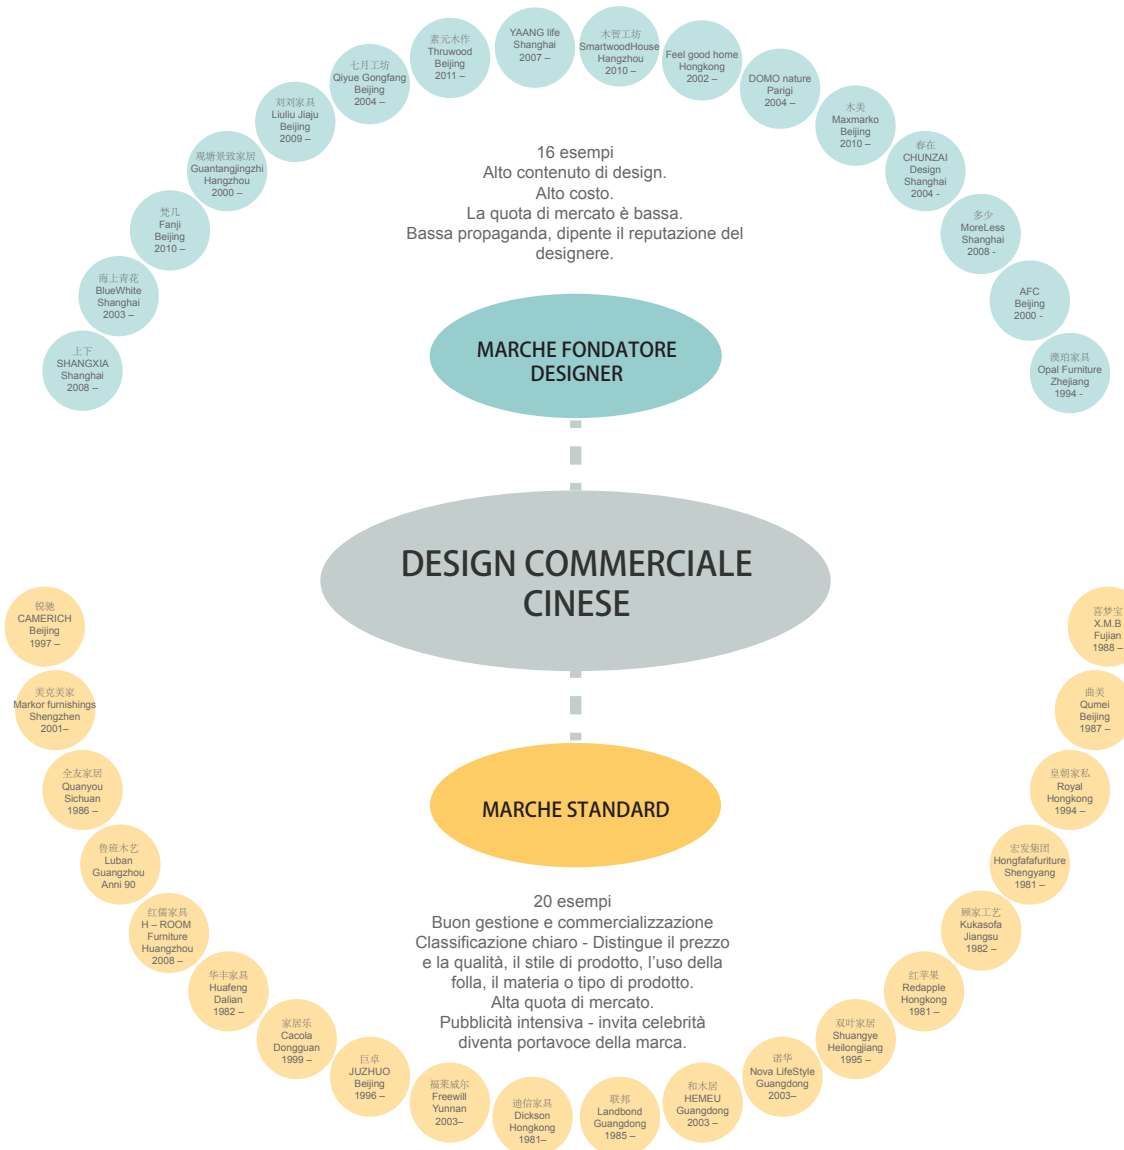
上下
SHANGXIA
Shanghai
2008 –

海上青花
BlueWhite
Shanghai
2003 –

梵几
Fanji
Beijing
2010 –

观塘景致家居
Guantangjingzhi
Hangzhou
2000 –

刘刘家具
Liuliu Jiaju
Beijing
2009 –

七月工坊
Qiyue Gongfang
Beijing
2004 –

素元木作
Thruwood
Beijing
2011 –

YAANG life
Shanghai
2007 –

木智工坊
SmartwoodHouse
Hangzhou
2010 –

Feel good home
Hongkong
2002 –

DOMO nature
Parigi
2004 –

木美
Maxmarko
Beijing
2010 –

春在
CHUNZAI
Design
Shanghai
2004 -

多少
MoreLess
Shanghai
2008 -

AFC
Beijing
2000 -

澳珀家具
Opal Furniture
Zhejiang
1994 -

16 esempi
Alto contenuto di design.
Alto costo.
La quota di mercato è bassa.
Bassa propaganda, dipente il reputazione del designere.

MARCHE FONDATORE DESIGNER

DESIGN COMMERCIALE CINESE

MARCHE STANDARD

20 esempi
Buon gestione e commercializzazione
Classificazione chiaro - Distingue il prezzo e la qualità, il stile di prodotto, l'uso della folla, il materia o tipo di prodotto.
Alta quota di mercato.
Pubblicità intensiva - invita celebrità diventa portavoce della marca.

锐驰
CAMERICH
Beijing
1997 –

美克美家
Markor furnishings
Shengzhen
2001–

全友家居
Quanyou
Sichuan
1986 –

鲁班木艺
Luban
Guangzhou
Anni 90

红橘家具
H – ROOM
Furniture
Huangzhou
2008 –

华丰家具
Huafeng
Dalian
1982 –

家居乐
Cacola
Dongguan
1999 –

巨卓
JUZHUO
Beijing
1996 –

福莱威尔
Freewill
Yunnan
2003–

迪信家具
Dickson
Hongkong
1981–

联邦
Landbond
Guangdong
1985 –

和木居
HEMEU
Guangdong
2003 –

诺华
Nova LifeStyle
Guangdong
2003–

双叶家居
Shuangye
Heilongjiang
1995 –

红苹果
Redapple
Hongkong
1981 –

顾家工艺
Kukasofa
Jiangsu
1982 –

宏发集团
Hongfafafurniture
Shengyang
1981 –

皇朝家私
Royal
Hongkong
1994 –

曲美
Qumei
Beijing
1987 –

喜梦宝
X.M.B
Fujian
1988 –